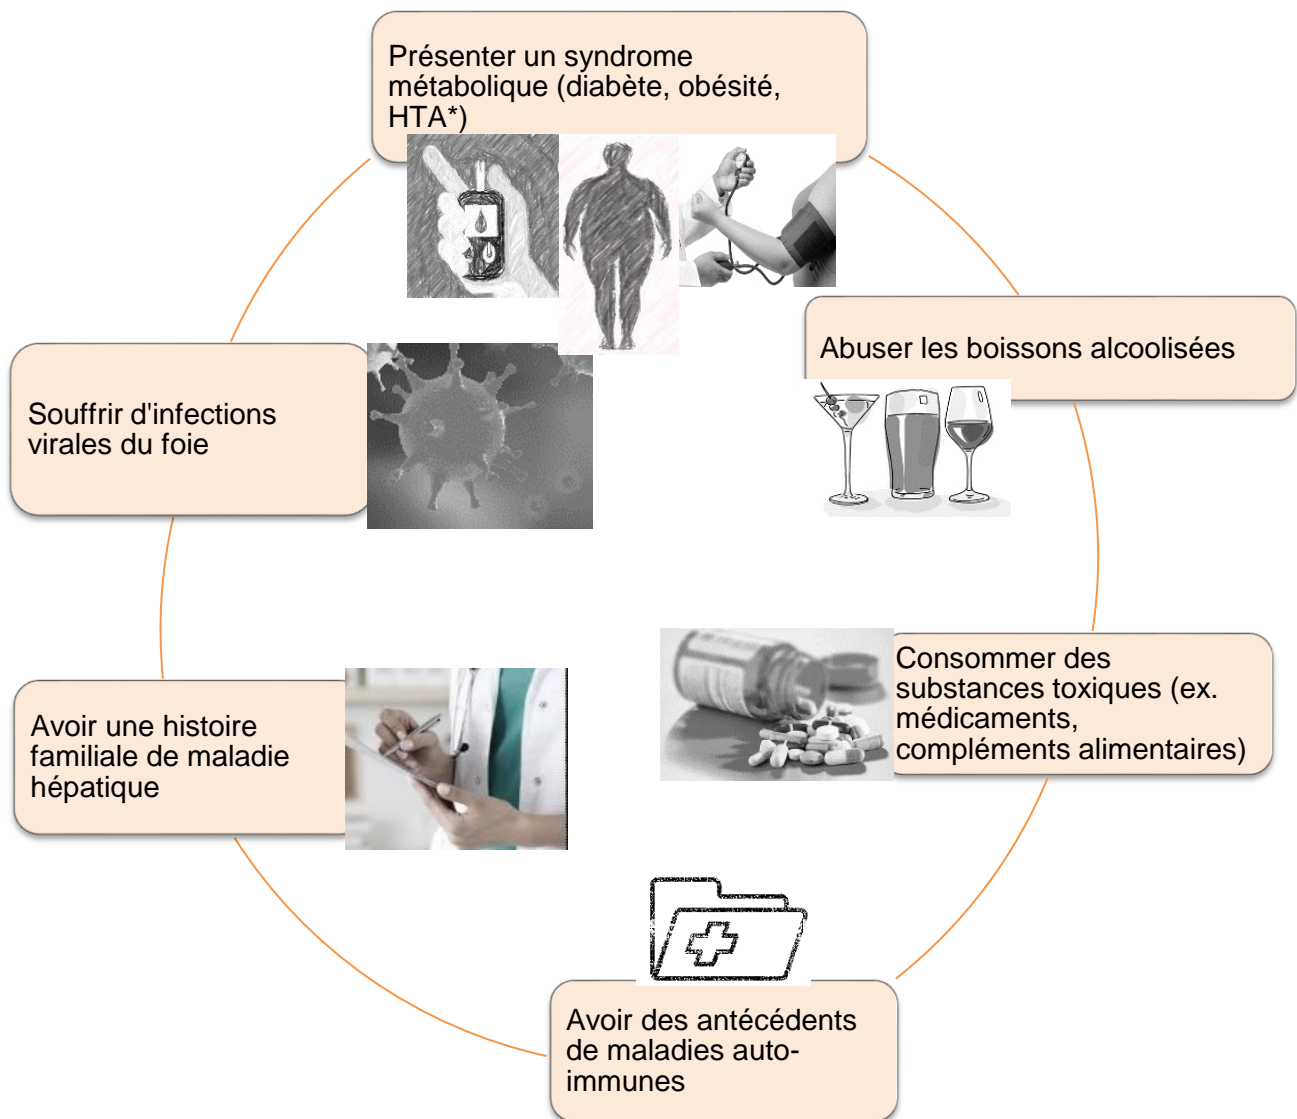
Présenter un syndrome métabolique (diabète, obésité, HTA*)

Abuser les boissons alcoolisées

Consommer des substances toxiques (ex. médicaments, compléments alimentaires)

Avoir des antécédents de maladies auto-immunes

Avoir une histoire familiale de maladie hépatique

Souffrir d'infections virales du foie